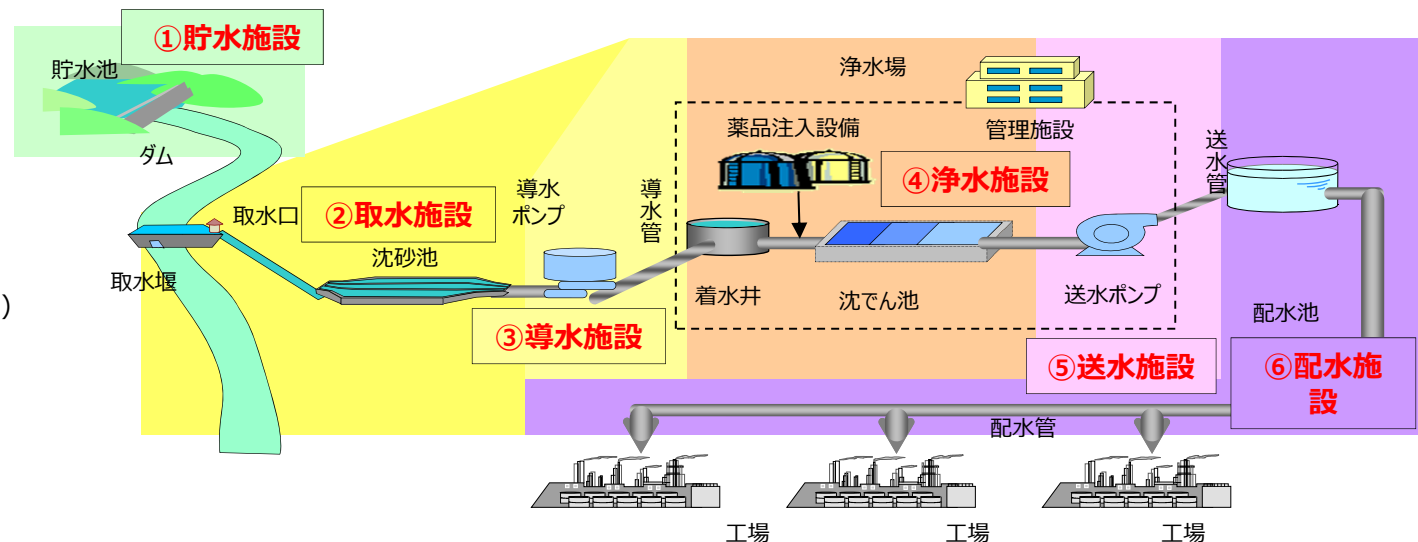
①貯水施設

貯水池

ダム

取水口

②取水施設

取水堰

沈砂池

導水ポンプ

導水管

③導水施設

浄水場

管理施設

薬品注入設備

④浄水施設

着水井

沈でん池

送水ポンプ

送水管

配水池

⑤送水施設

⑥配水施設

配水管

)

工場

工場

工場